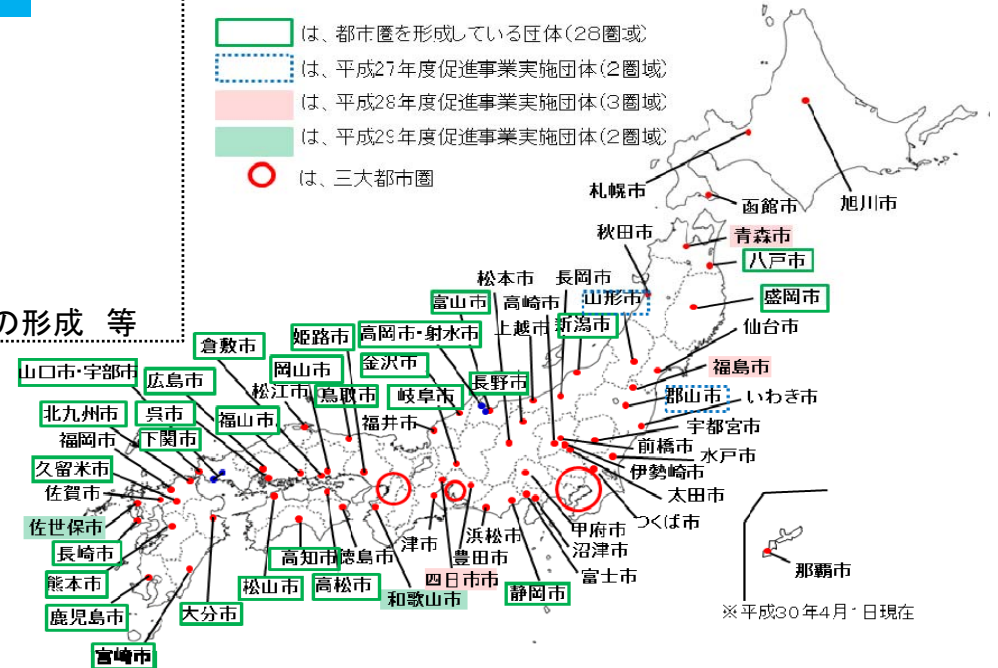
は、都市圏を形成している団体(28圏域)
は、平成27年度促進事業実施団体(2圏域)
は、平成28年度促進事業実施団体(3圏域)
は、平成29年度促進事業実施団体(2圏域)
は、三大都市圏

の形成 等

札幌市
旭川市
函館市
秋田市
青森市
八戸市
松本市
長岡市
山形市
盛岡市
富山市
高崎市
上越市
新潟市
仙台市
倉敷市
姫路市
高岡市・射水市
福島市
金沢市
山口市・宇部市
岡山市
長野市
郡山市
いわき市
広島市
松江市
鳥取市
岐阜市
北九州市
呉市
福山市
福井市
宇都宮市
福岡市
下関市
前橋市
水戸市
久留米市
伊勢崎市
佐賀市
太田市
佐世保市
つくば市
甲府市
浜松市
津市
長崎市
沼津市
豊田市
高知市
徳島市
熊本市
富士市
四日市市
静岡市
松山市
高松市
和歌山市
鹿児島市
大分市
那覇市
宮崎市
※平成30年4月1日現在